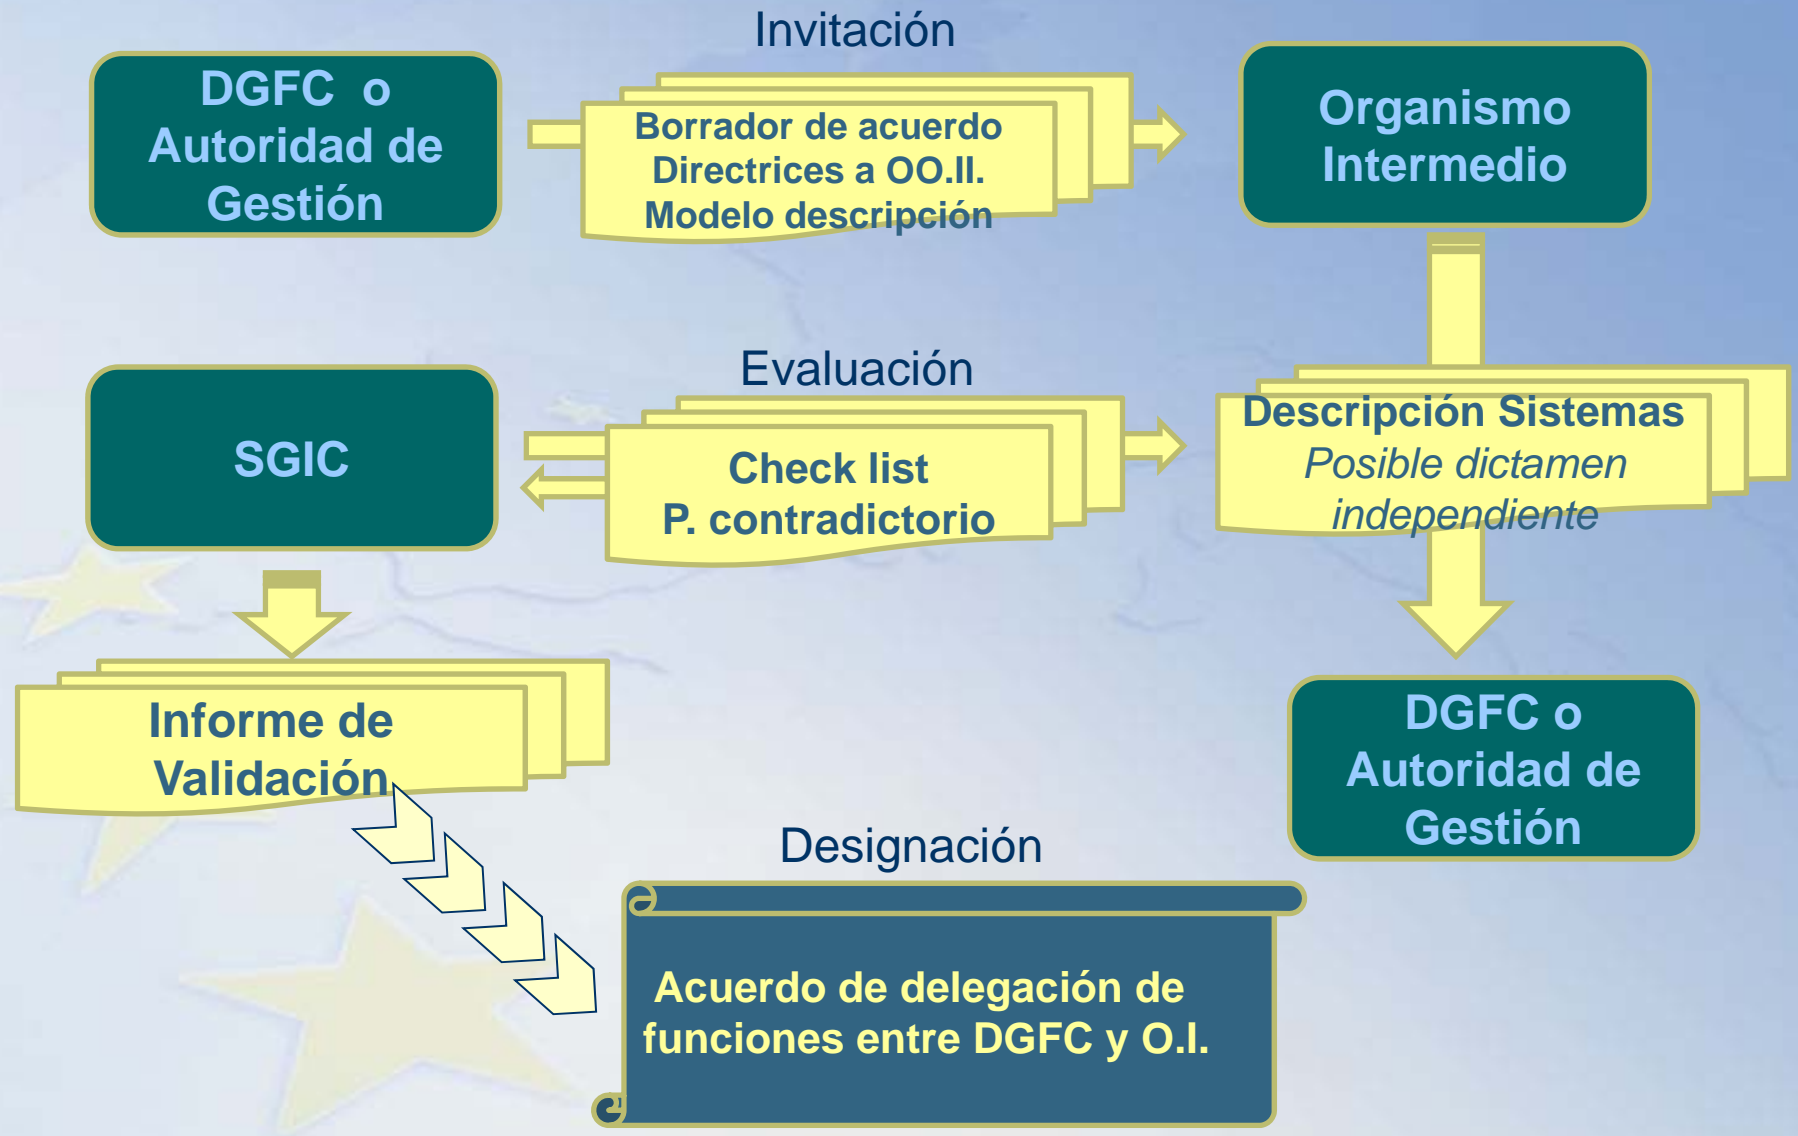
Invitación

DGFC o Autoridad de Gestión

Borrador de acuerdo
Directrices a OO.II.
Modelo descripción

Organismo Intermedio

Evaluación

SGIC

Check list
P. contradictorio

Descripción Sistemas
*Posible dictamen independiente*

Informe de Validación

DGFC o Autoridad de Gestión

Designación

Acuerdo de delegación de funciones entre DGFC y O.I.